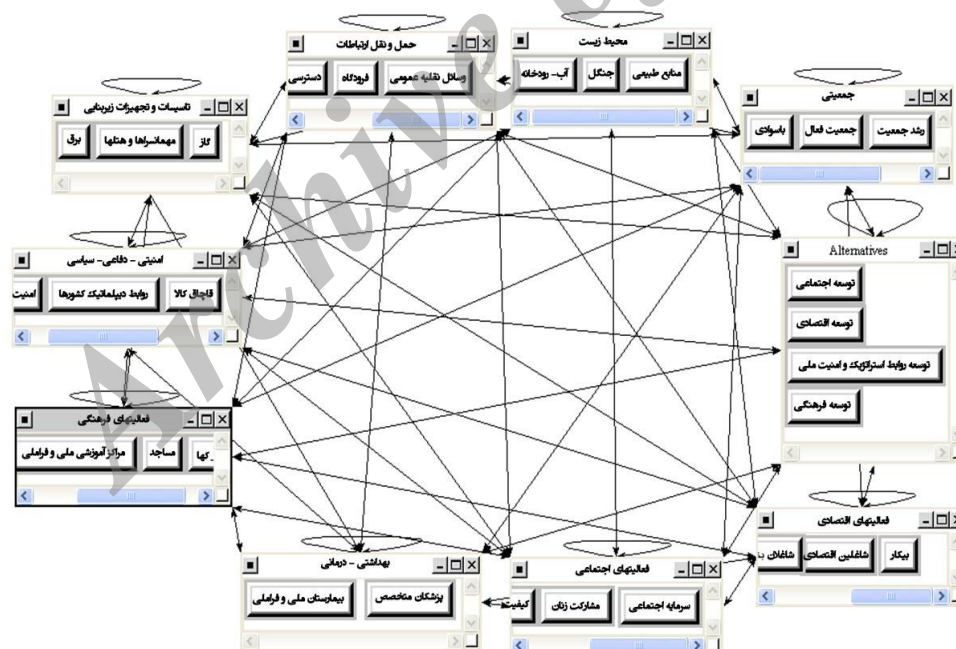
حمل و نقل ارتباطات
دسترسی
فرودگاه
وسائل نقلیه عمومی

محیط زیست
منابع طبیعی
جنگل
آب- رودخانه

تاسیسات و تجهیزات زیربنایی
گاز
مهمانسراها و هتلها
برق

جمعیتی
رشد جمعیت
جمعیت فعال
باسوادی

امنیتی - دفاعی- سیاسی
قاچاق کالا
روابط دیپلماتیک کشورها
امنیت

Alternatives
توسعه اجتماعی
توسعه اقتصادی
توسعه روابط استراتژیک و امنیت ملی
توسعه فرهنگی

فعالیتهای فرهنگی
کها
مساجد
مراکز آموزشی ملی و فراملی

فعالیتهای اقتصادی
بیکار
شاغلین اقتصادی
شاغلان بـ

بهداشتی - درمانی
پزشکان متخصص
بیمارستان ملی و فراملی

فعالیتهای اجتماعی
سرمایه اجتماعی
مشارکت زنان
کیفیت

Archive